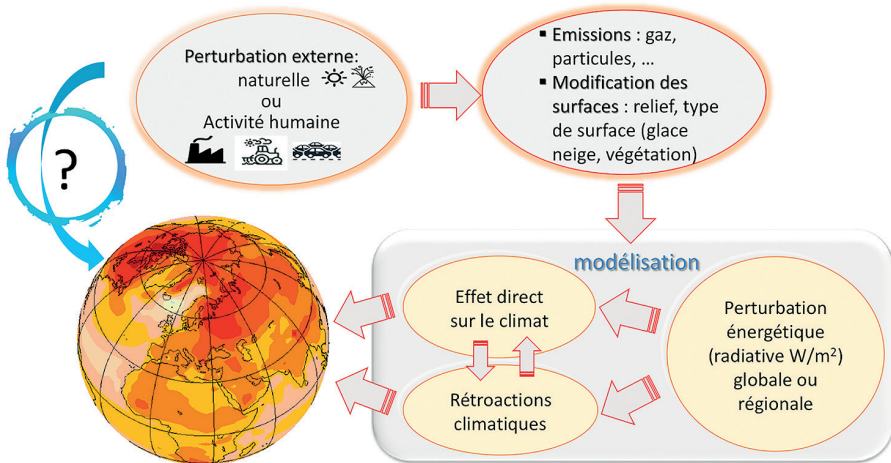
Perturbation externe:
naturelle
ou
Activité humaine

Emissions : gaz, particules, …
Modification des surfaces : relief, type de surface (glace neige, végétation)

?

modélisation

Effet direct sur le climat

Rétroactions climatiques

Perturbation énergétique (radiative W/m$^2$) globale ou régionale